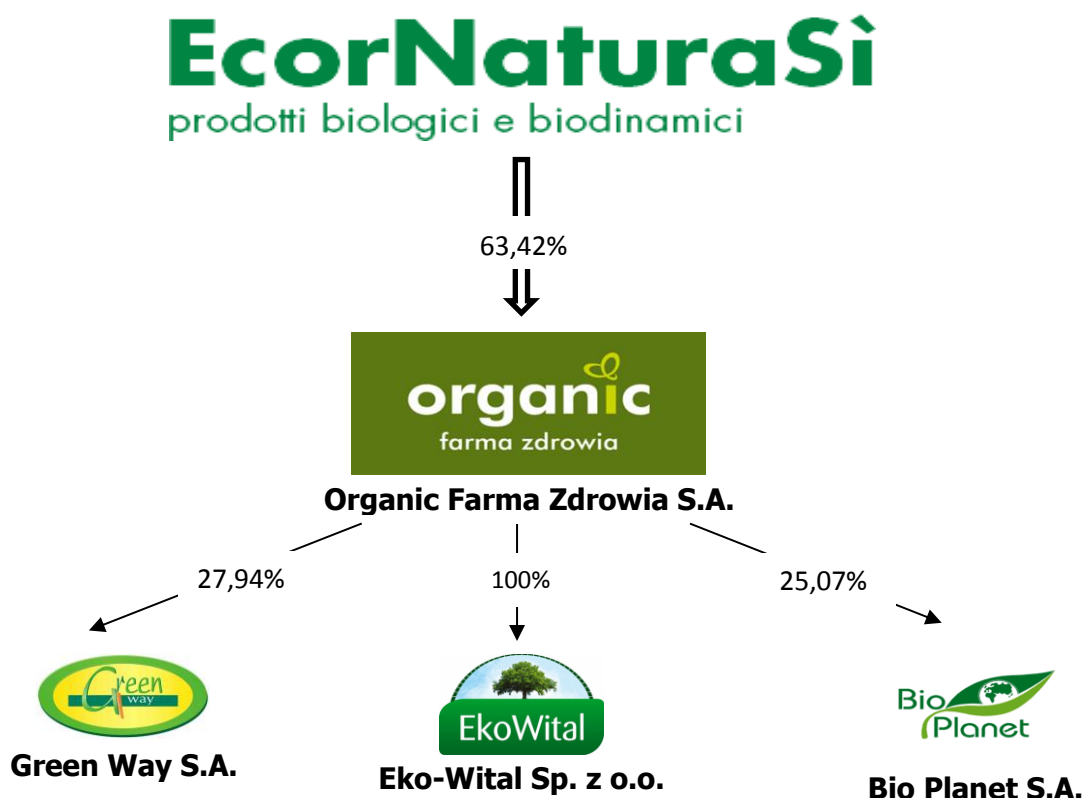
EcorNaturaSì
prodotti biologici e biodinamici

63,42%

organic
farma zdrowia

Organic Farma Zdrowia S.A.

27,94%

100%

25,07%

Green way

Green Way S.A.

EkoWital

Eko-Wital Sp. z o.o.

Bio Planet

Bio Planet S.A.